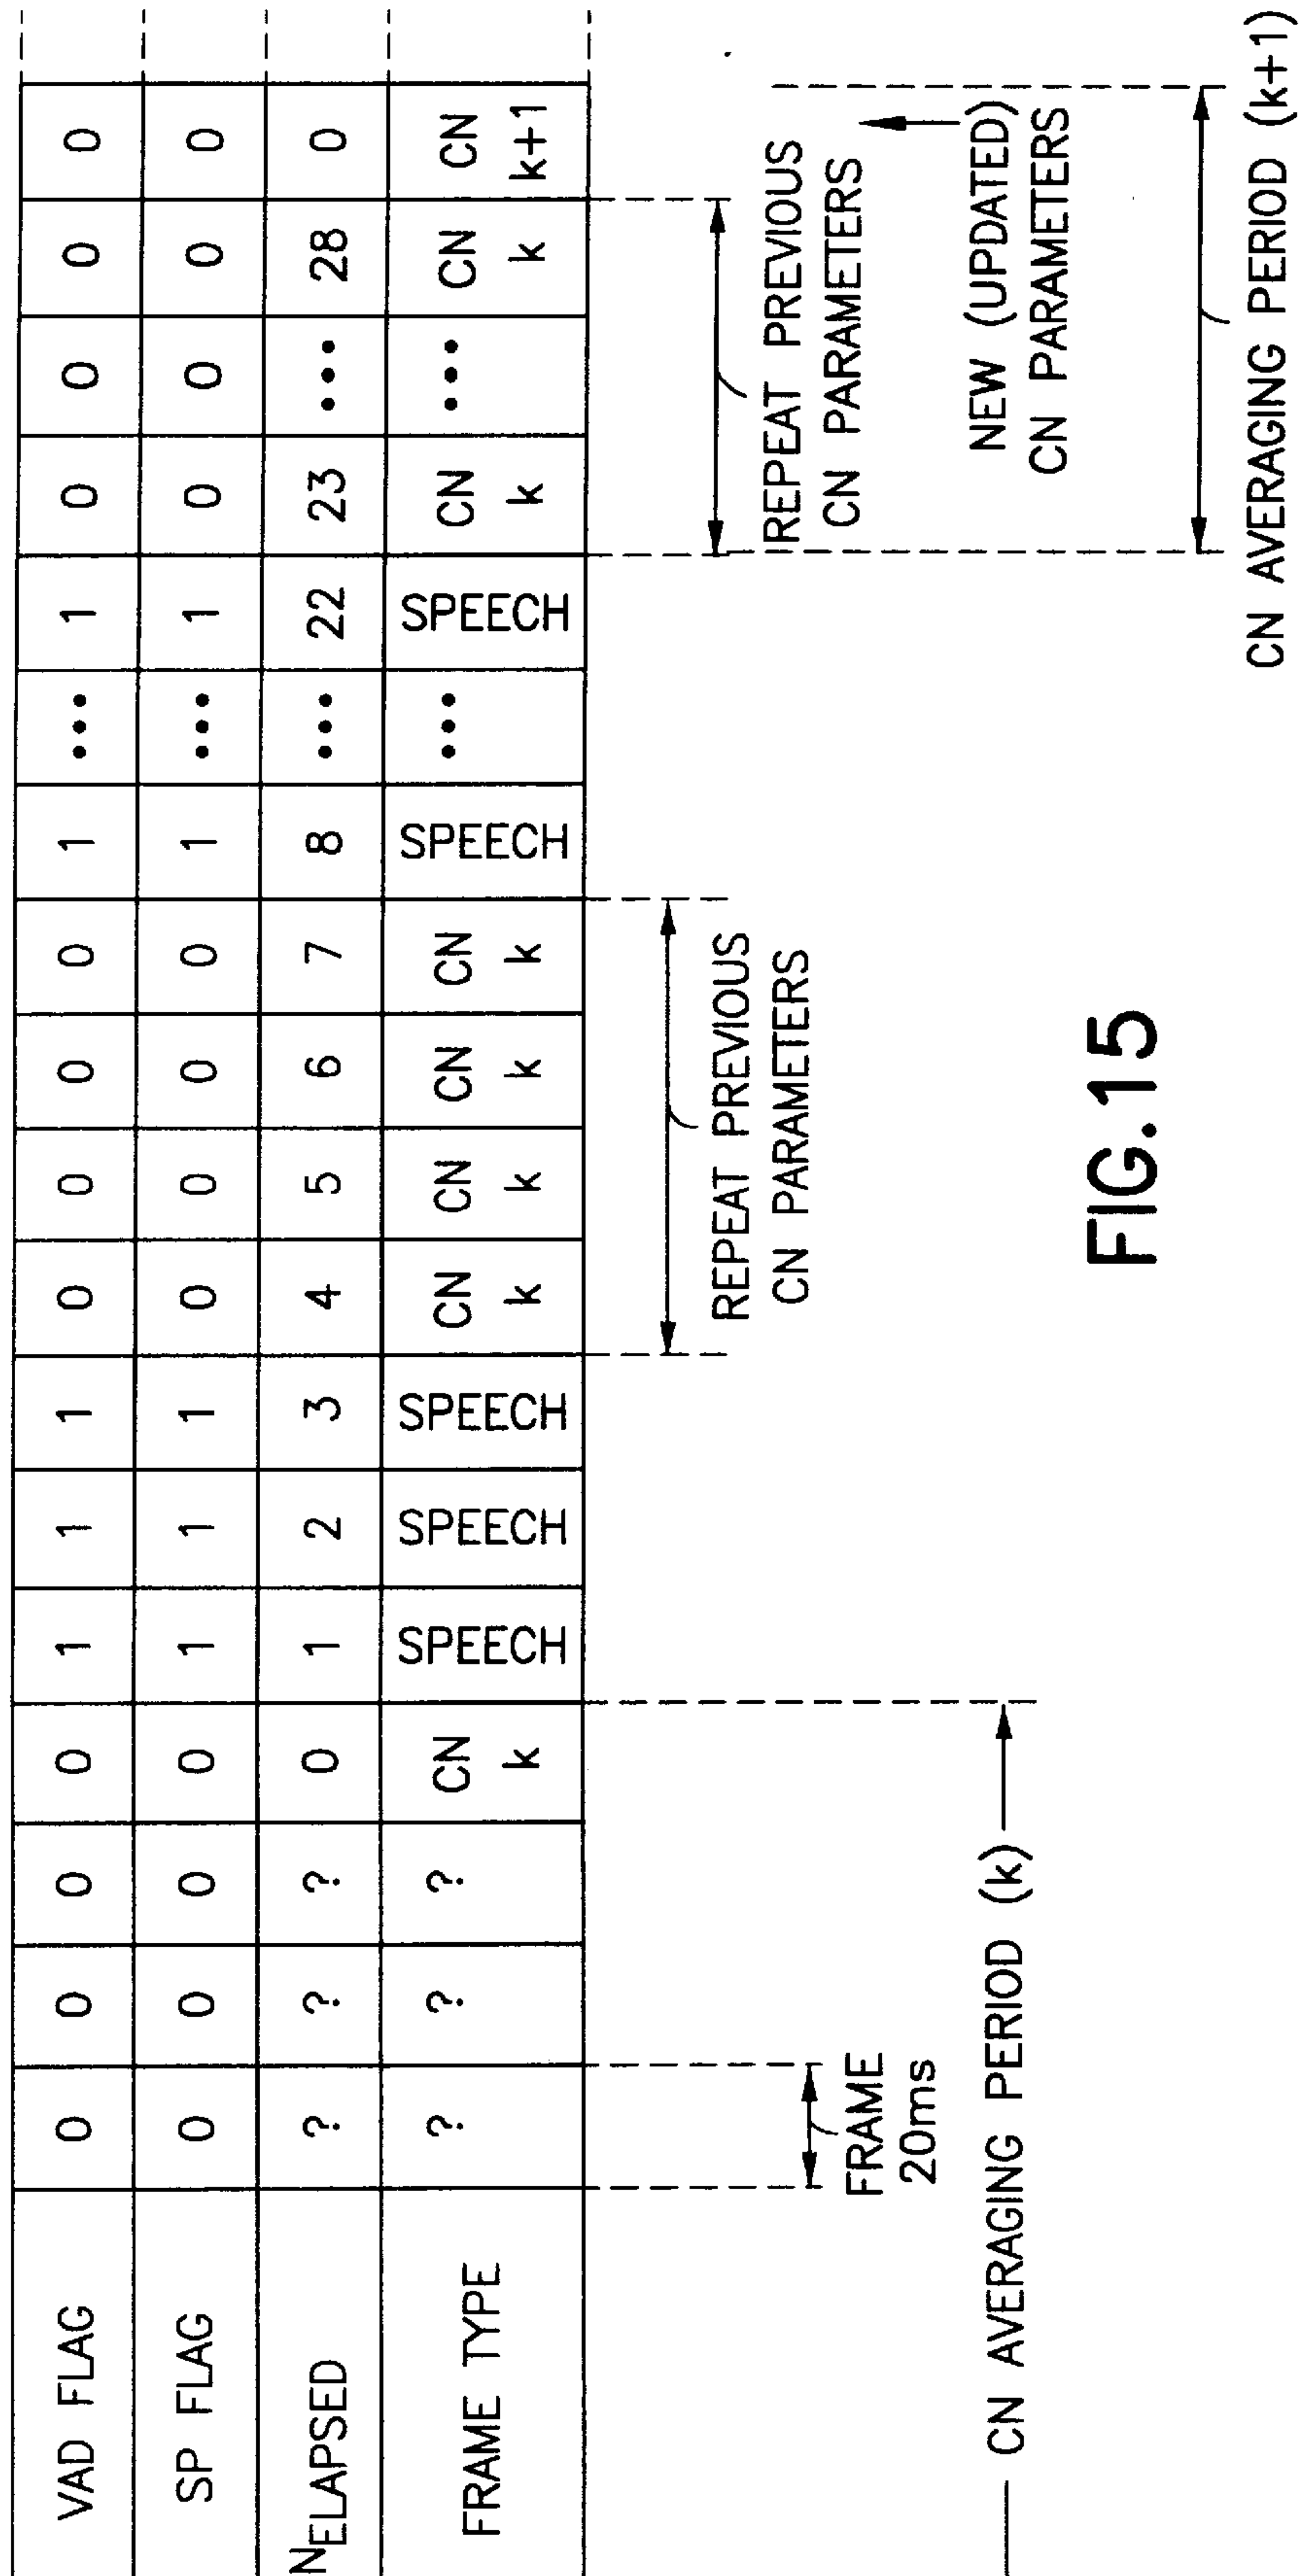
| VAD FLAG | 0 | 0 | 0 | 0 | 1 | 1 | 1 | 0 | 0 | 0 | 0 | 1 | ••• | 1 | 0 | ••• | 0 | 0 |
|---|---|---|---|---|---|---|---|---|---|---|---|---|---|---|---|---|---|---|
| SP FLAG | 0 | 0 | 0 | 0 | 1 | 1 | 1 | 0 | 0 | 0 | 0 | 1 | ••• | 1 | 0 | ••• | 0 | 0 |
| $N_{ELAPSED}$ | ? | ? | ? | 0 | 1 | 2 | 3 | 4 | 5 | 6 | 7 | 8 | ••• | 22 | 23 | ••• | 28 | 0 |
| FRAME TYPE | ? | ? | ? | CN k | SPEECH | SPEECH | SPEECH | CN k+1 | CN k | CN k | CN k | SPEECH | ••• | SPEECH | CN k | ••• | CN k | CN k+1 |

FRAME 20ms

CN AVERAGING PERIOD (k)

REPEAT PREVIOUS CN PARAMETERS

REPEAT PREVIOUS CN PARAMETERS

NEW (UPDATED) CN PARAMETERS

CN AVERAGING PERIOD (k+1)

FIG.15